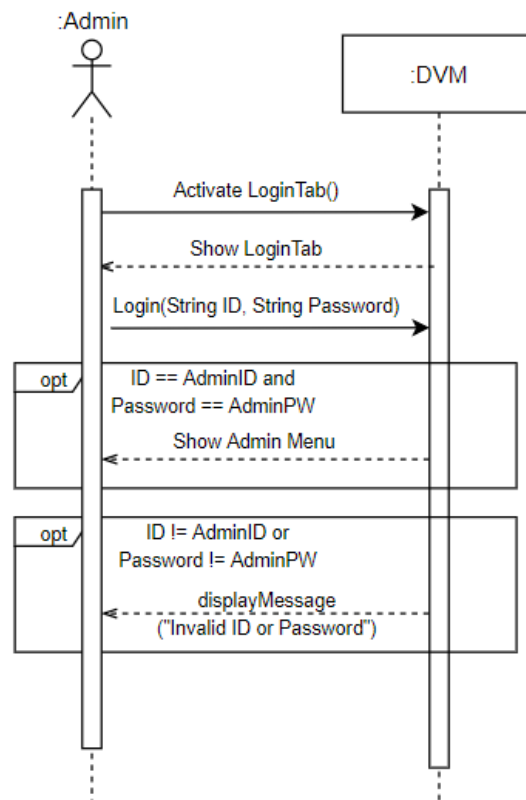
:Admin

:DVM

Activate LoginTab()

Show LoginTab

Login(String ID, String Password)

opt

ID == AdminID and Password == AdminPW

Show Admin Menu

opt

ID != AdminID or Password != AdminPW

displayMessage ("Invalid ID or Password")